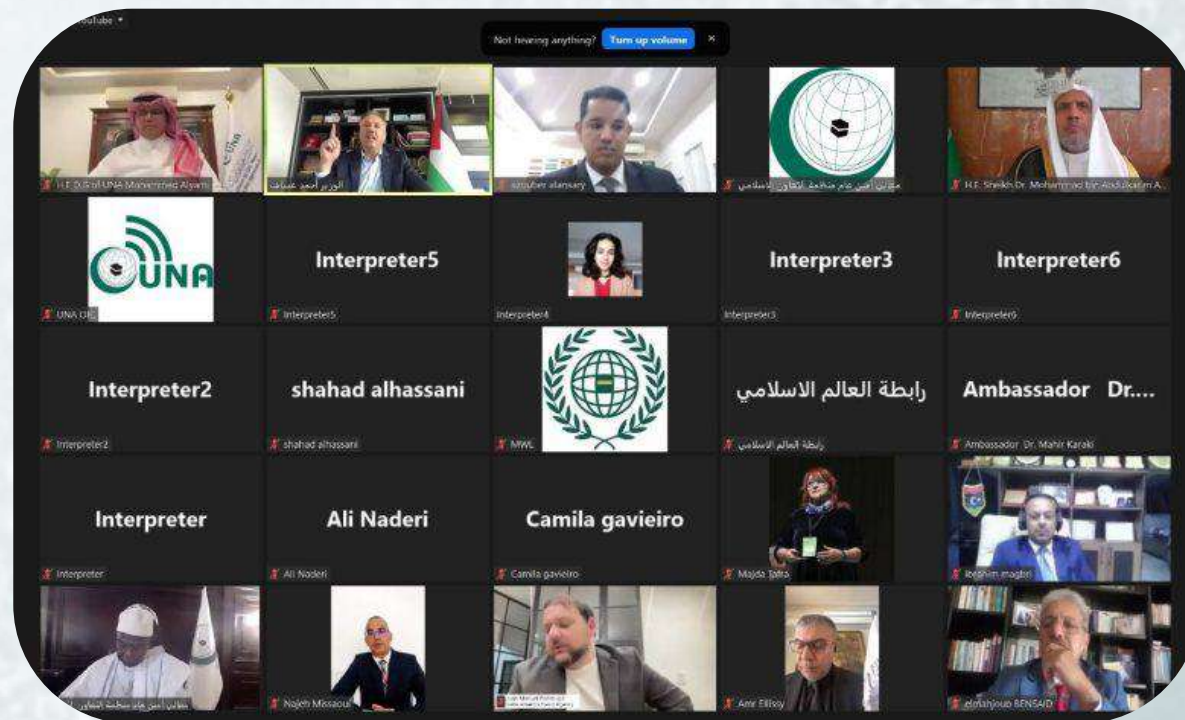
YouTube

Not hearing anything? Turn up volume ×

H.E. D.G of UNA Mohammed Alyami
الوزير أحمد عساف
azouber alansary
مساعد أمين عام منظمة التعاون الإسلامي
H.E. Sheikh Dr. Mohammad bin Abdulkarim A...

UNA
UNA OIC
Interpreter5
Interpreter5
Interpreter4
Interpreter3
Interpreter3
Interpreter6
Interpreter6

Interpreter2
Interpreter2
shahad alhassani
shahad alhassani
MWL
رابطة العالم الاسلامي
رابطة العالم الاسلامي
Ambassador Dr....
Ambassador Dr. Mahir Karaki

Interpreter
Interpreter
Ali Naderi
Ali Naderi
Camila gavieiro
Camila gavieiro
Majda Jabra
Ibrahim magbri

مساعد أمين عام منظمة التعاون
Najeh Missaoui
Juan Manuel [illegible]
Amr Elkhoy
elmahjoub BENSAID